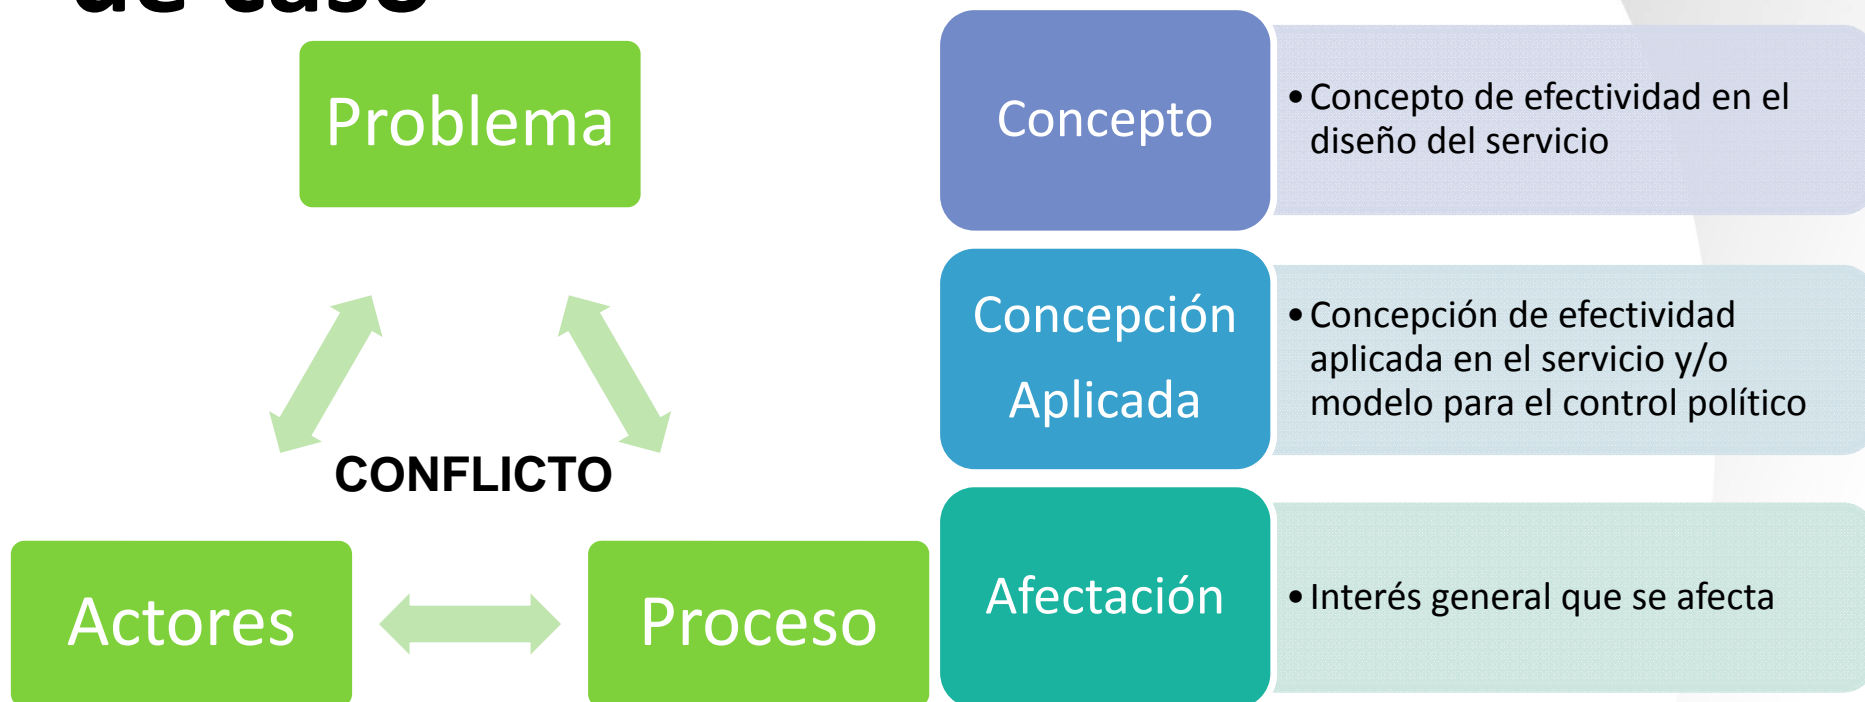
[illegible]

Problema

CONFLICTO

Actores

Proceso

Concepto

• Concepto de efectividad en el diseño del servicio

Concepción Aplicada

• Concepción de efectividad aplicada en el servicio y/o modelo para el control político

Afectación

• Interés general que se afecta